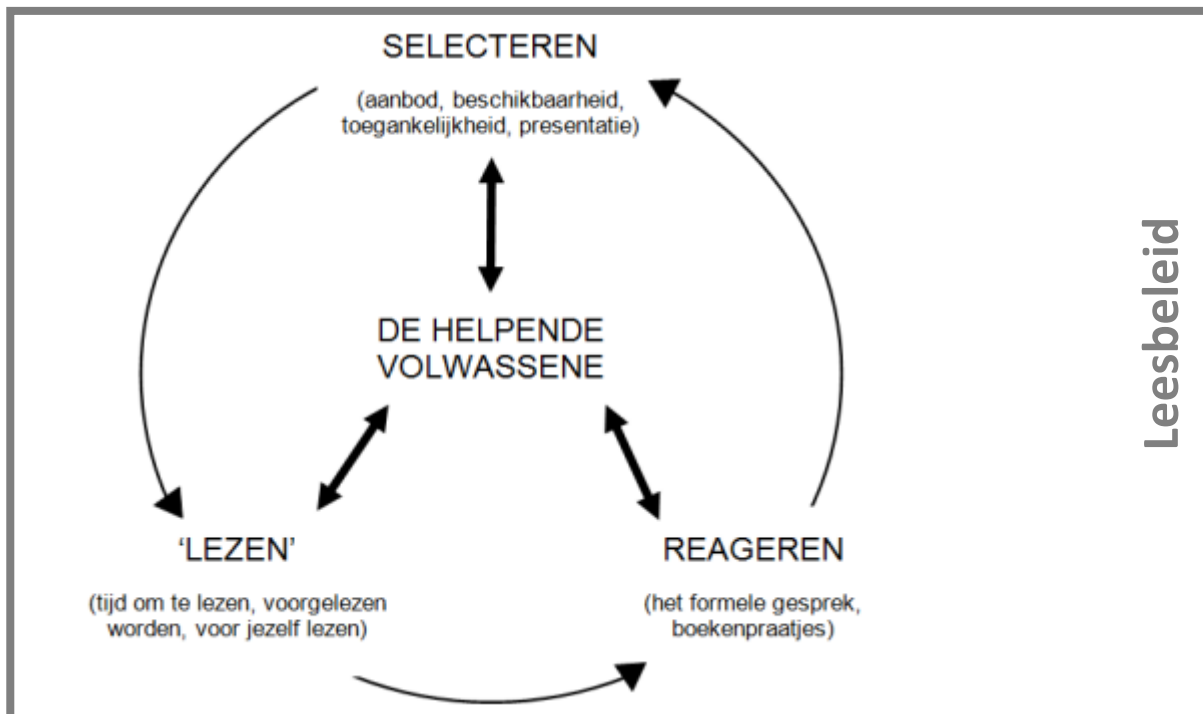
SELECTEREN

(aanbod, beschikbaarheid, toegankelijkheid, presentatie)

DE HELPENDE VOLWASSENE

'LEZEN'

(tijd om te lezen, voorgelezen worden, voor jezelf lezen)

REAGEREN

(het formele gesprek, boekenpraatjes)

Leesbeleid